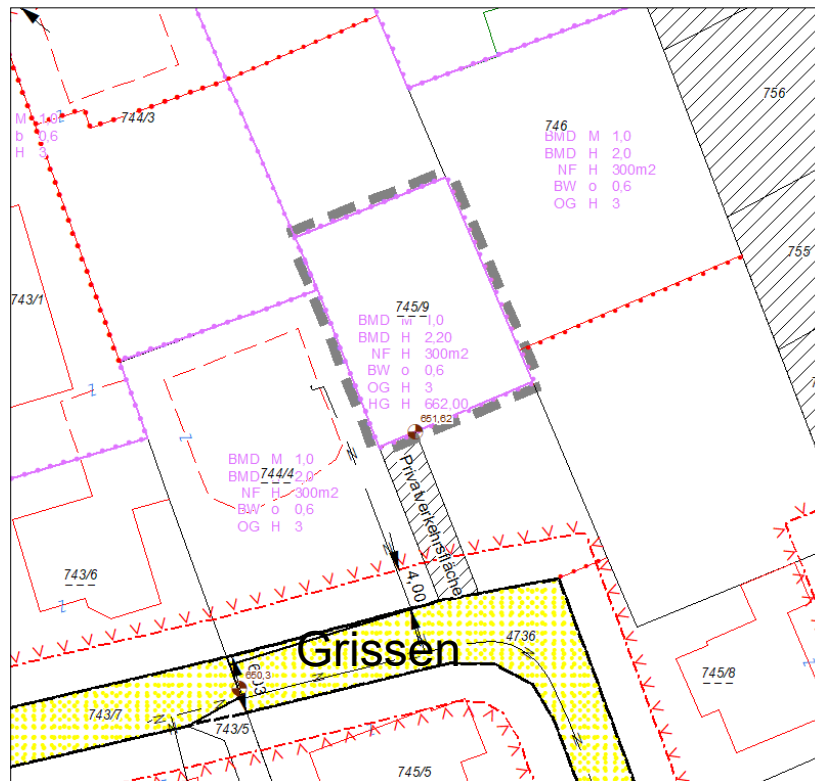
M 1,0
b 0,6
H 3
744/3

746
BMD M 1,0
BMD H 2,0
NF H 300m2
BW o 0,6
OG H 3

756

755

743/1

745/9
BMD M 1,0
BMD H 2,20
NF H 300m2
BW o 0,6
OG H 3
HG H 662,00
651,62

BMD M 1,0
BMD 744/4 2,0
NF H 300m2
BW o 0,6
OG H 3

Privatverkehrsfläche

743/6

4,00

Grissen

4736

650,3

745/8

743/7

743/5

745/5